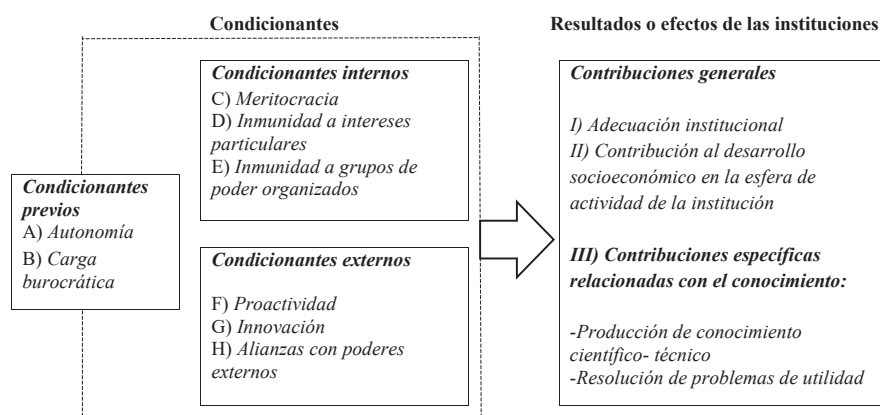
Condicionantes

Resultados o efectos de las instituciones

Condicionantes previos
A) Autonomía
B) Carga burocrática

Condicionantes internos
C) Meritocracia
D) Inmunidad a intereses particulares
E) Inmunidad a grupos de poder organizados

Condicionantes externos
F) Proactividad
G) Innovación
H) Alianzas con poderes externos

Contribuciones generales

I) Adecuación institucional
II) Contribución al desarrollo socioeconómico en la esfera de actividad de la institución

III) Contribuciones específicas relacionadas con el conocimiento:

-Producción de conocimiento científico- técnico
-Resolución de problemas de utilidad